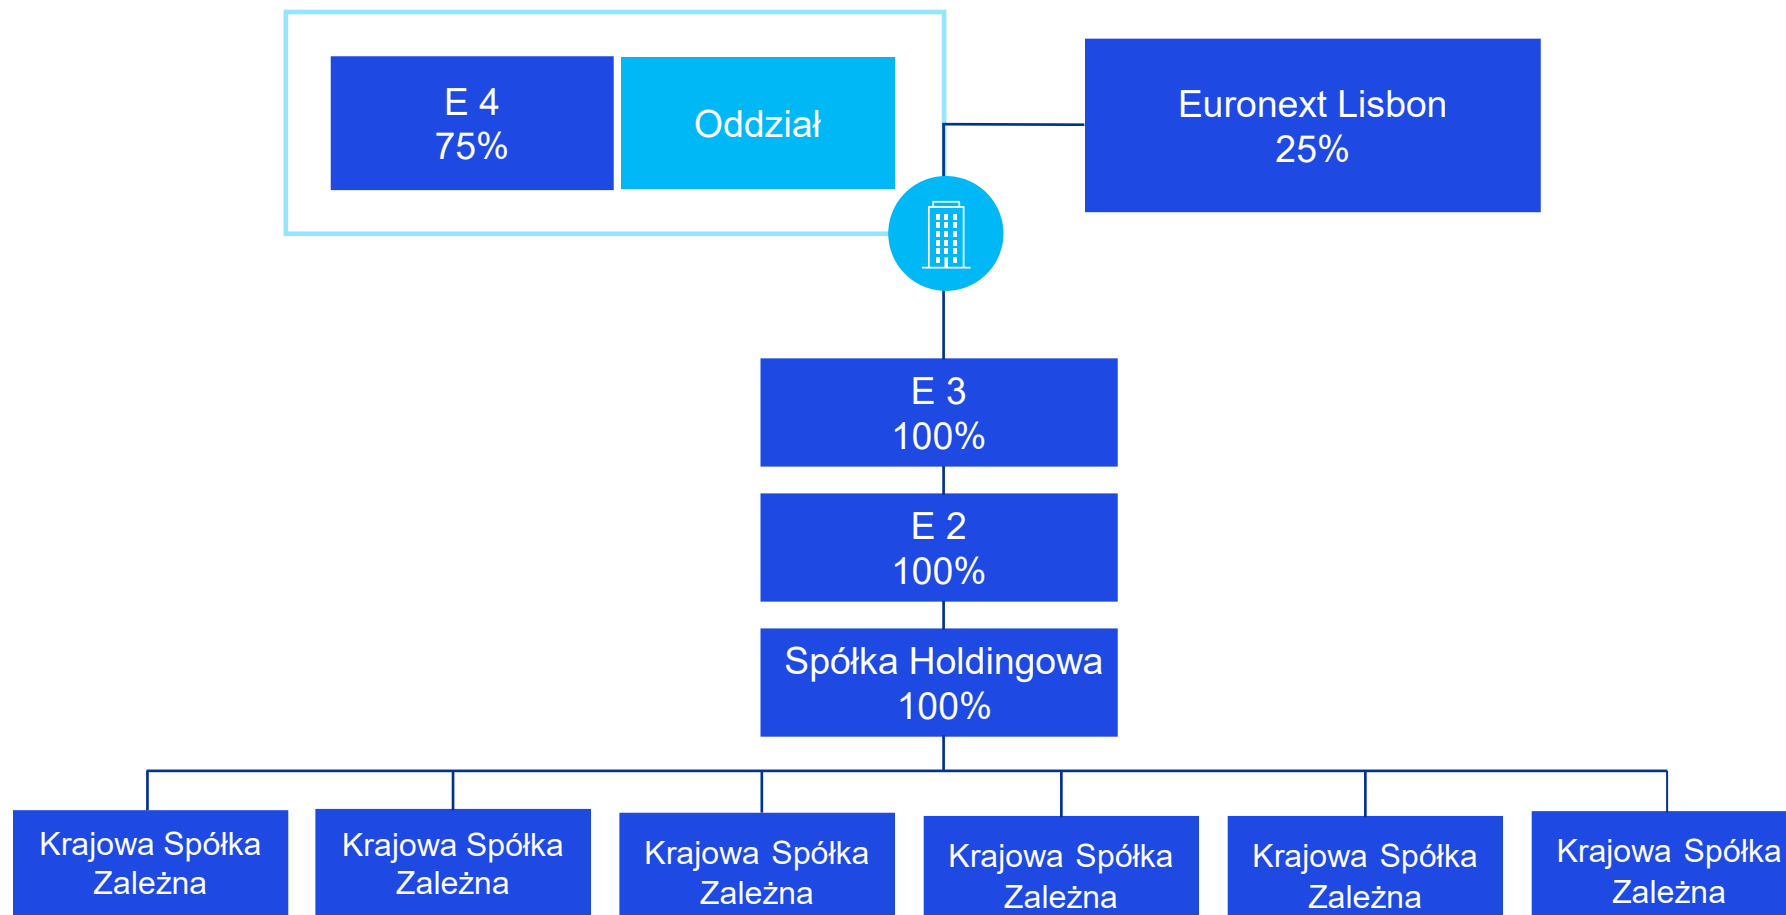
E 4
75%

Oddział

Euronext Lisbon
25%

E 3
100%

E 2
100%

Spółka Holdingowa
100%

Krajowa Spółka Zależna

Krajowa Spółka Zależna

Krajowa Spółka Zależna

Krajowa Spółka Zależna

Krajowa Spółka Zależna

Krajowa Spółka Zależna